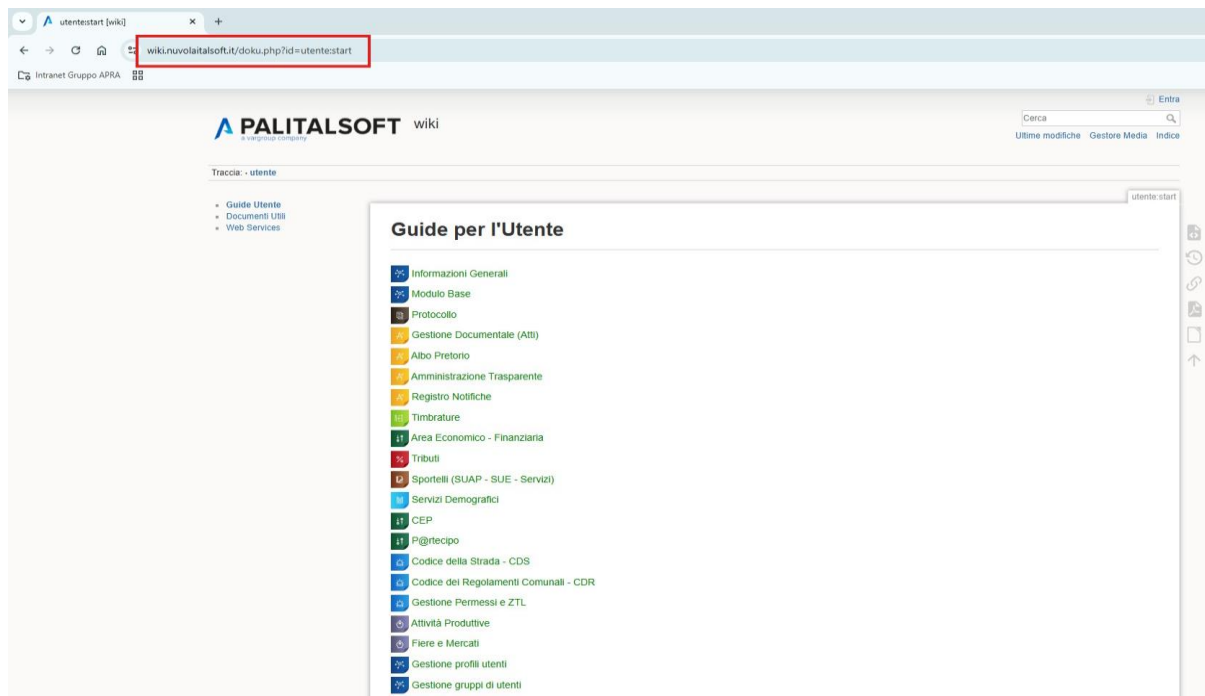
utente:start [wiki]

wiki.nuvolaitalsoft.it/doku.php?id=utente:start

Intranet Gruppo APRA

Entra

Cerca

PALITALSOFT wiki
a vargroup company

Ultime modifiche Gestore Media Indice

Traccia: · utente

utente:start

- Guide Utente
- Documenti Utili
- Web Services

Guide per l'Utente

Informazioni Generali
Modulo Base
Protocollo
Gestione Documentale (Atti)
Albo Pretorio
Amministrazione Trasparente
Registro Notifiche
Timbrature
Area Economico - Finanziaria
Tributi
Sportelli (SUAP - SUE - Servizi)
Servizi Demografici
CEP
P@rtecipo
Codice della Strada - CDS
Codice dei Regolamenti Comunali - CDR
Gestione Permessi e ZTL
Attività Produttive
Fiere e Mercati
Gestione profili utenti
Gestione gruppi di utenti